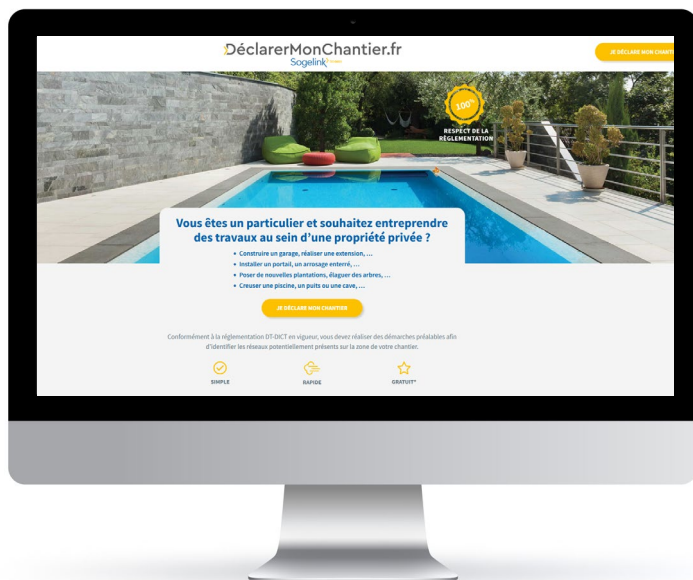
DéclarerMonChantier.fr
Sogelink

JE DÉCLARE MON CHANTI

100%
RESPECT DE LA RÉGLEMENTATION

Vous êtes un particulier et souhaitez entreprendre des travaux au sein d'une propriété privée ?

• Construire un garage, réaliser une extension, ...
• Installer un portail, un arrosage enterré, ...
• Poser de nouvelles plantations, élaguer des arbres, ...
• Creuser une piscine, un puits ou une cave, ...

JE DÉCLARE MON CHANTIER

Conformément à la réglementation DT-DICT en vigueur, vous devez réaliser des démarches préalables afin d'identifier les réseaux potentiellement présents sur la zone de votre chantier.

SIMPLE
RAPIDE
GRATUIT*